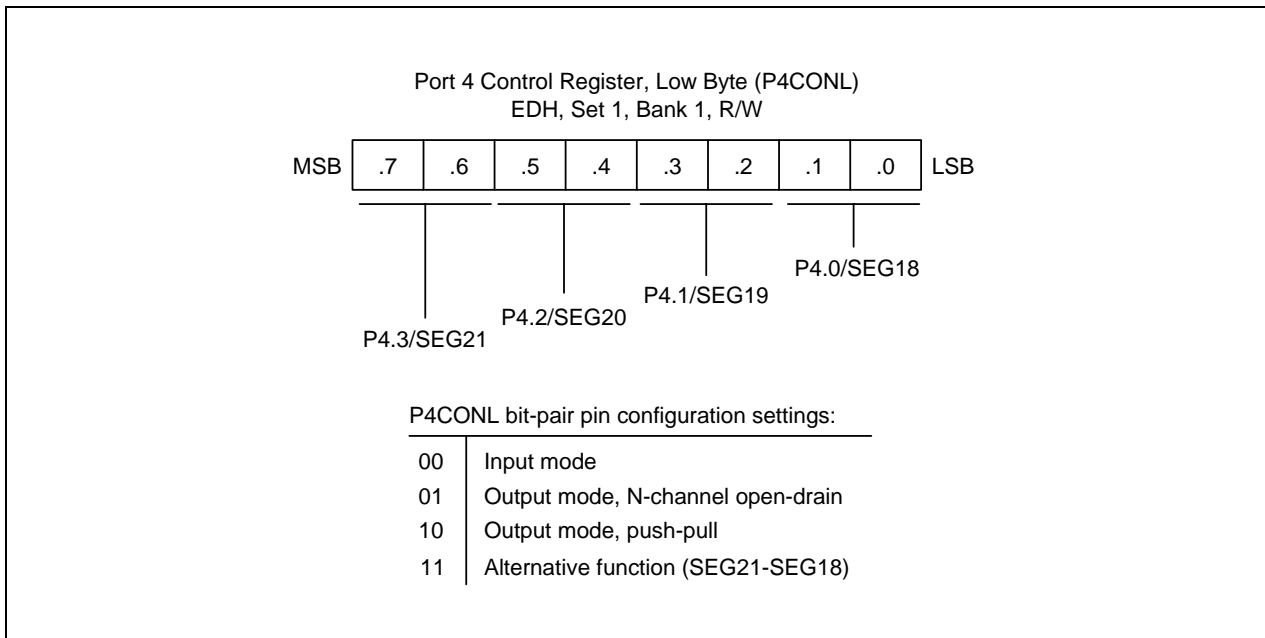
Port 4 Control Register, Low Byte (P4CONL)
EDH, Set 1, Bank 1, R/W

| MSB | .7 | .6 | .5 | .4 | .3 | .2 | .1 | .0 | LSB |
|---|---|---|---|---|---|---|---|---|---|

P4.0/SEG18

P4.1/SEG19

P4.2/SEG20

P4.3/SEG21

P4CONL bit-pair pin configuration settings:

| | |
|---|---|
| 00 | Input mode |
| 01 | Output mode, N-channel open-drain |
| 10 | Output mode, push-pull |
| 11 | Alternative function (SEG21-SEG18) |